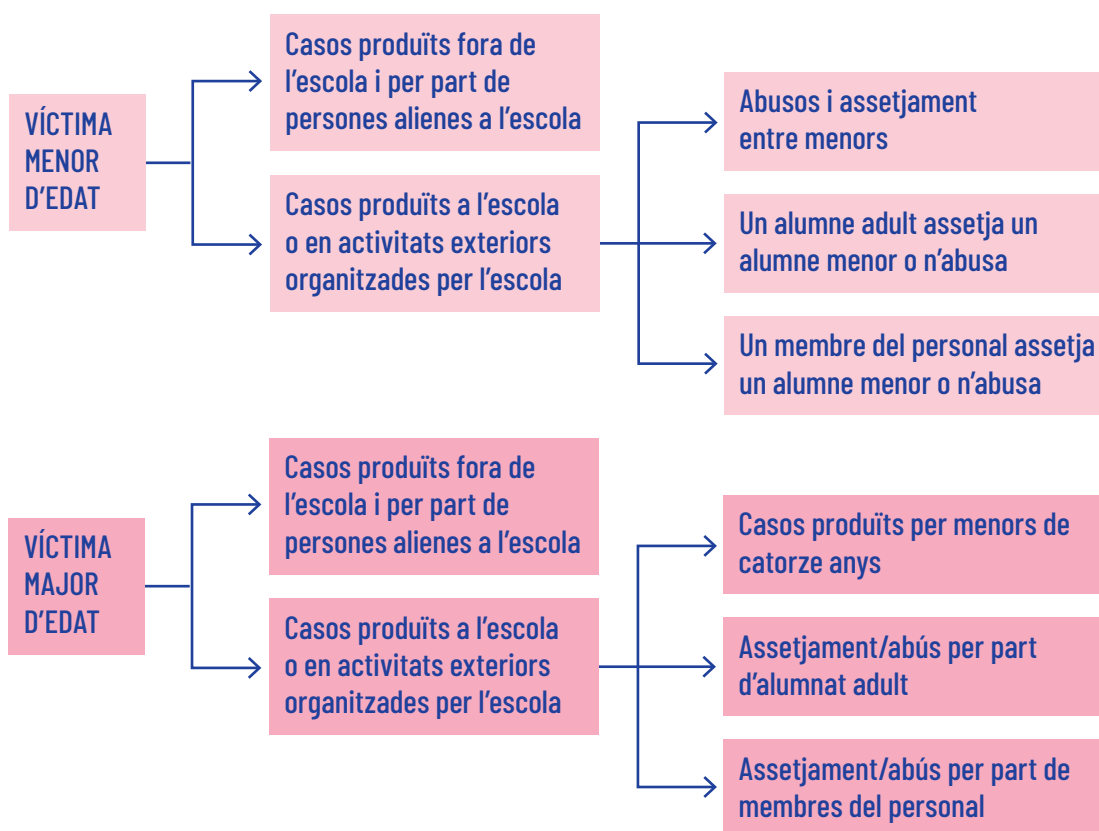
VÍCTIMA MENOR D'EDAT

Casos produïts fora de l'escola i per part de persones alienes a l'escola

Casos produïts a l'escola o en activitats exteriors organitzades per l'escola

Abusos i assetjament entre menors

Un alumne adult assetja un alumne menor o n'abusa

Un membre del personal assetja un alumne menor o n'abusa

VÍCTIMA MAJOR D'EDAT

Casos produïts fora de l'escola i per part de persones alienes a l'escola

Casos produïts a l'escola o en activitats exteriors organitzades per l'escola

Casos produïts per menors de catorze anys

Assetjament/abús per part d'alumnat adult

Assetjament/abús per part de membres del personal